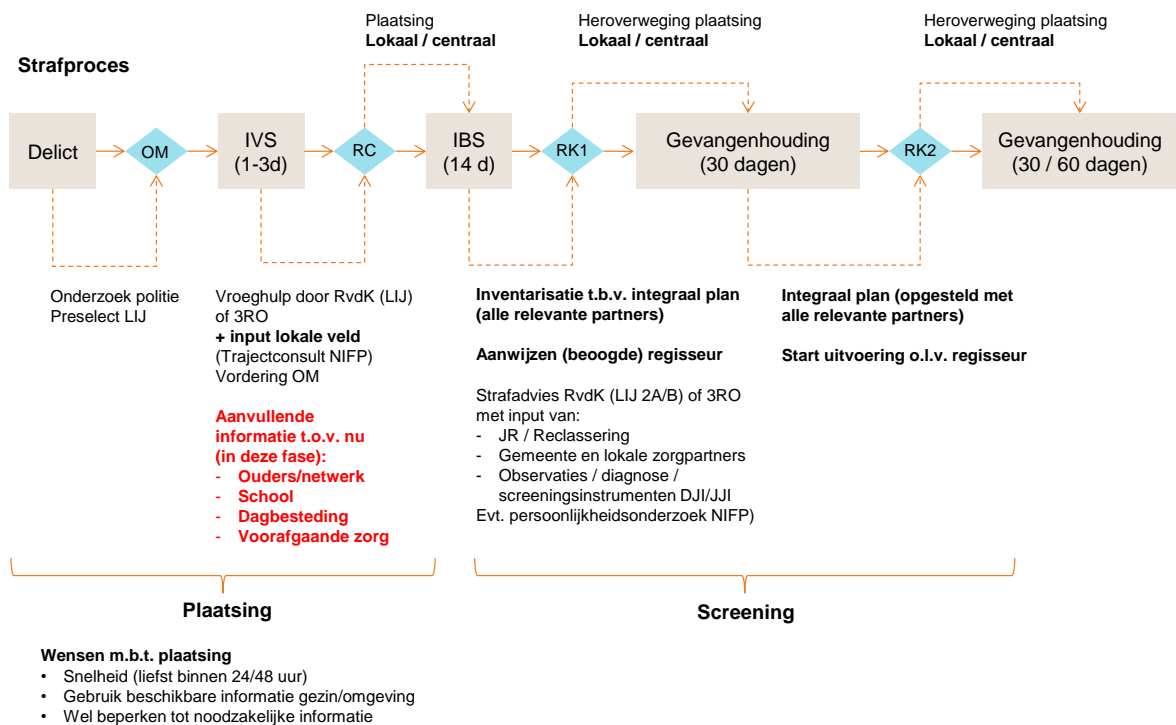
Plaatsing
**Lokaal / centraal**

Heroverweging plaatsing
**Lokaal / centraal**

Heroverweging plaatsing
**Lokaal / centraal**

**Strafproces**

Delict

OM

IVS
(1-3d)

RC

IBS
(14 d)

RK1

Gevangenhouding
(30 dagen)

RK2

Gevangenhouding
(30 / 60 dagen)

Onderzoek politie
Preselect LIJ

Vroeghulp door RvdK (LIJ) of 3RO
**+ input lokale veld**
(Trajectconsult NIFP)
Vordering OM

**Aanvullende informatie t.o.v. nu (in deze fase):**
- **Ouders/netwerk**
- **School**
- **Dagbesteding**
- **Voorafgaande zorg**

**Inventarisatie t.b.v. integraal plan (alle relevante partners)**

**Aanwijzen (beoogde) regisseur**

Strafadvies RvdK (LIJ 2A/B) of 3RO met input van:
- JR / Reclassering
- Gemeente en lokale zorgpartners
- Observaties / diagnose / screeningsinstrumenten DJI/JJI
Evt. persoonlijkheidsonderzoek NIFP)

**Integraal plan (opgesteld met alle relevante partners)**

**Start uitvoering o.l.v. regisseur**

**Plaatsing**

**Screening**

**Wensen m.b.t. plaatsing**
• Snelheid (liefst binnen 24/48 uur)
• Gebruik beschikbare informatie gezin/omgeving
• Wel beperken tot noodzakelijke informatie